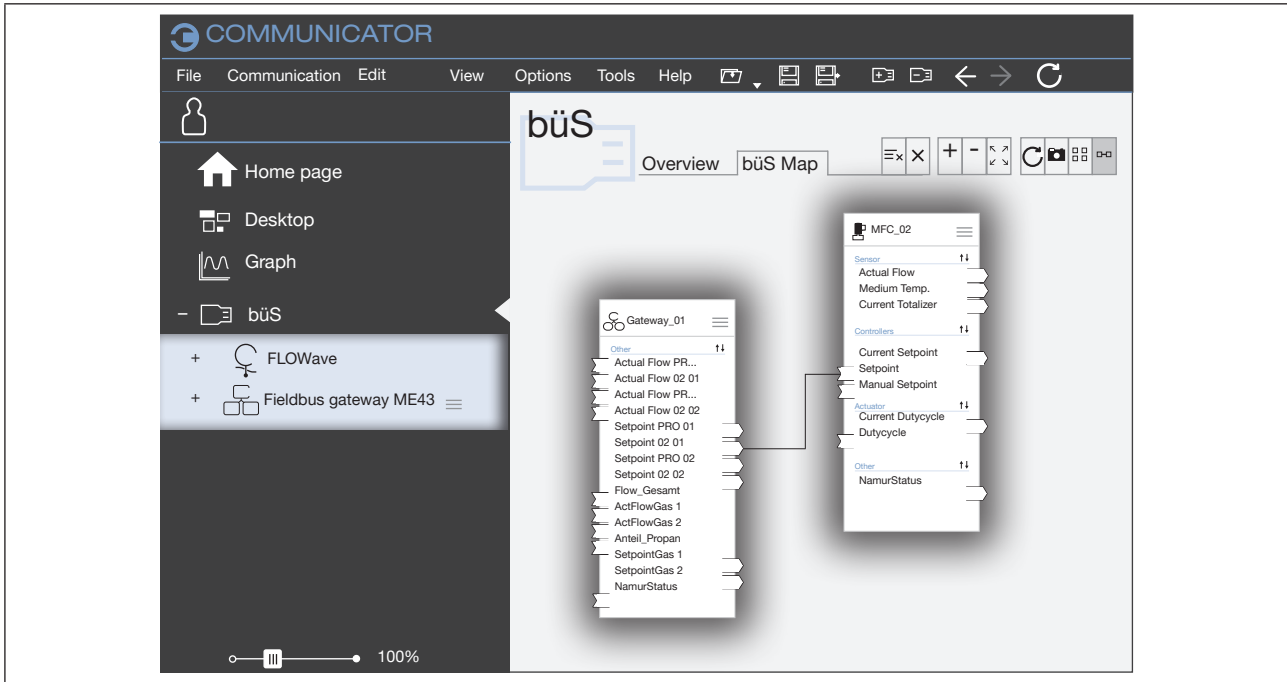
COMMUNICATOR

File Communication Edit View Options Tools Help

Home page

Desktop

Graph

– büS

+ FLOWave

+ Fieldbus gateway ME43

100%

büS

Overview büS Map

+ -

Gateway_01

Other

Actual Flow PR...
Actual Flow 02 01
Actual Flow PR...
Actual Flow 02 02
Setpoint PRO 01
Setpoint 02 01
Setpoint PRO 02
Setpoint 02 02
Flow_Gesamt
ActFlowGas 1
ActFlowGas 2
Anteil_Propan
SetpointGas 1
SetpointGas 2
NamurStatus

MFC_02

Sensor
Actual Flow
Medium Temp.
Current Totalizer

Controllers
Current Setpoint
Setpoint
Manual Setpoint

Actuator
Current Dutycycle
Dutycycle

Other
NamurStatus